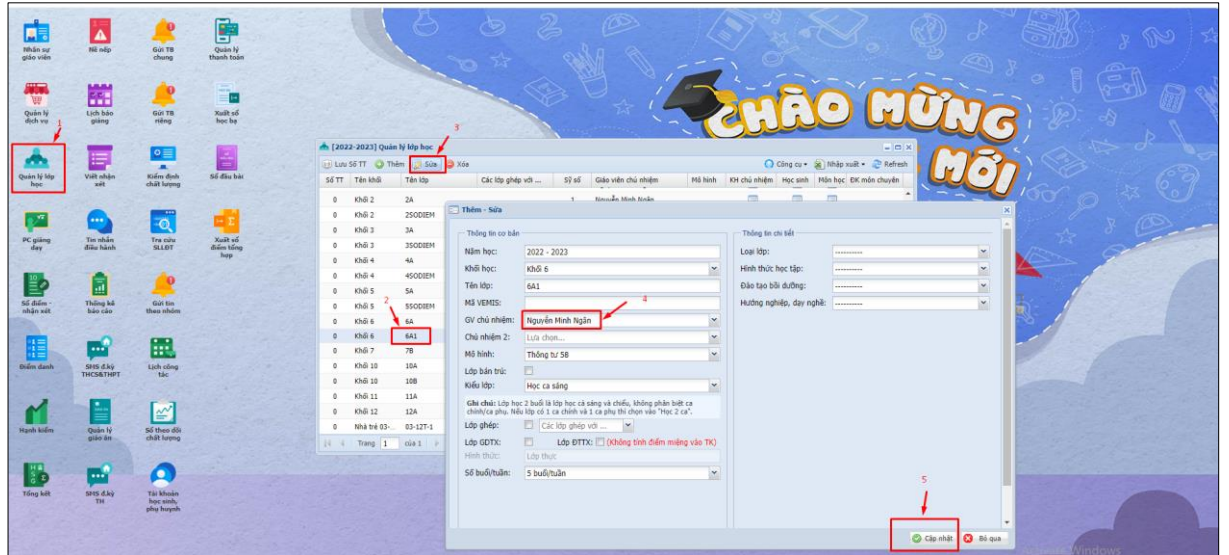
Nhân sự giáo viên
Nề nếp
Gửi TB chung
Quản lý thanh toán
Quản lý dịch vụ
Lịch báo giảng
Gửi TB riêng
Xuất sổ học bạ
1
Quản lý lớp học
Viết nhận xét
Kiểm định chất lượng
Sổ đầu bài
PC giảng dạy
Tin nhắn điều hành
Tra cứu SLLĐT
Xuất số điểm tổng hợp
Sổ điểm - nhận xét
Thống kê báo cáo
Gửi tin theo nhóm
Điểm danh
SHS đ.ký THCS&THPT
Lịch công tác
Hạnh kiểm
Quản lý giáo án
Sổ theo dõi chất lượng
Tổng kết
SHS đ.ký TH
Tài khoản học sinh, phụ huynh

CHÀO MỪNG
MỚI

3
[2022-2023] Quản lý lớp học
Lưu Số TT | Thêm | Sửa | Xóa
Công cụ | Nhập xuất | Refresh

| Số TT | Tên khối | Tên lớp | Các lớp ghép với ... | Sỹ số | Giáo viên chủ nhiệm | Mô hình | KH chủ nhiệm | Học sinh | Môn học | ĐK môn chuyên |
|---|---|---|---|---|---|---|---|---|---|---|
| 0 | Khối 2 | 2A | | 1 | Nguyễn Minh Ngân | | | | | |
| 0 | Khối 2 | 2SODIEM | | | | | | | | |
| 0 | Khối 3 | 3A | | | | | | | | |
| 0 | Khối 3 | 3SODIEM | | | | | | | | |
| 0 | Khối 4 | 4A | | | | | | | | |
| 0 | Khối 4 | 4SODIEM | | | | | | | | |
| 0 | Khối 5 | 5A | | | | | | | | |
| 0 | Khối 5 | 5SODIEM | | | | | | | | |
| 0 | Khối 6 | 6A | | | | | | | | |
| 0 | Khối 6 | 6A1 | | | | | | | | |
| 0 | Khối 7 | 7B | | | | | | | | |
| 0 | Khối 10 | 10A | | | | | | | | |
| 0 | Khối 10 | 10B | | | | | | | | |
| 0 | Khối 11 | 11A | | | | | | | | |
| 0 | Khối 12 | 12A | | | | | | | | |
| 0 | Nhà trẻ 03-... | 03-12T-1 | | | | | | | | |

2
Trang 1 của 1

Thêm - Sửa
Thông tin cơ bản
Năm học: 2022 - 2023
Khối học: Khối 6
Tên lớp: 6A1
Mã VEMIS:
GV chủ nhiệm: Nguyễn Minh Ngân
4
Chủ nhiệm 2: Lựa chọn...
Mô hình: Thông tư 58
Lớp bán trú:
Kiểu lớp: Học ca sáng
Ghi chú: Lớp học 2 buổi là lớp học cả sáng và chiều, không phân biệt ca chính/ca phụ. Nếu lớp có 1 ca chính và 1 ca phụ thì chọn vào "Học 2 ca".
Lớp ghép: Các lớp ghép với ...
Lớp GDTX: Lớp ĐTTX: (Không tính điểm miệng vào TK)
Hình thức: Lớp thực
Số buổi/tuần: 5 buổi/tuần

Thông tin chi tiết
Loại lớp: ----------
Hình thức học tập: ----------
Đào tạo bồi dưỡng: ----------
Hướng nghiệp, dạy nghề: ----------

5
Cập nhật
Bỏ qua
Windows